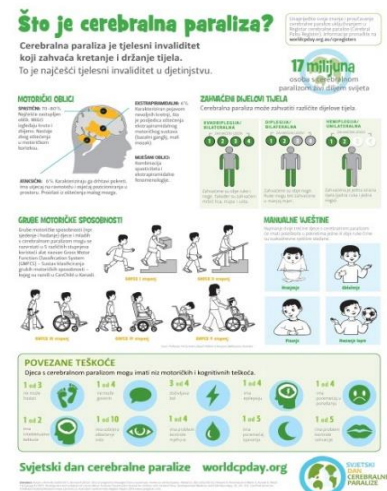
Što je cerebralna paraliza?

Cerebralna paraliza je tjelesni invaliditet koji zahvaća kretanje i držanje tijela.
To je najčešći tjelesni invaliditet u djetinjstvu.

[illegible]

17 milijuna osoba s cerebralnom paralizom živi diljem svijeta

MOTORIČKI OBLICI

SPASTIČAN: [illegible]

EKSTRAPIRAMIDALNI: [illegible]

MJEŠANI OBLICI: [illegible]

ATAKSIČAN: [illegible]

ZAHVAĆENI DIJELOVI TIJELA
Cerebralna paraliza može zahvatiti različite dijelove tijela.

KVADRIPLEGIJA / BILATERALNA

DIPLEGIJA / BILATERALNA

HEMIPLEGIJA / UNILATERALNA

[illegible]

GRUBE MOTORIČKE SPOSOBNOSTI
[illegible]

GMFCS I. razina
GMFCS II. razina
GMFCS III. razina
GMFCS IV. razina
GMFCS V. razina

MANUALNE VJEŠTINE
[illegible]

POVEZANE TEŠKOĆE
Djeca s cerebralnom paralizom mogu imati niz motoričkih i kognitivnih teškoća.

1 od 3 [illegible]
1 od 4 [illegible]
3 od 4 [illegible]
1 od 4 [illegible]
1 od 4 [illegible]
1 od 2 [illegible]
1 od 10 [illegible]
1 od 4 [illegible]
1 od 4 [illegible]
1 od 5 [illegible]

Svjetski dan cerebralne paralize worldcpday.org

SVJETSKI DAN CEREBRALNE PARALIZE

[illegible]